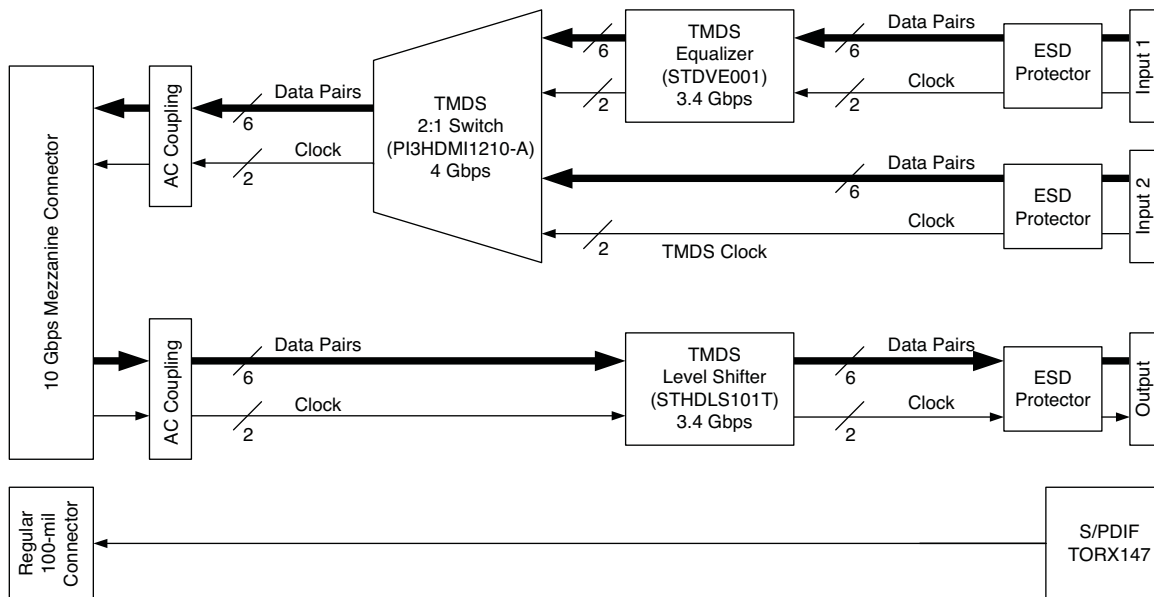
TMDS
Equalizer
(STDVE001)
3.4 Gbps

Data Pairs
6
6
2
2
Clock

ESD
Protector

Input 1

10 Gbps Mezzanine Connector

AC Coupling

Data Pairs
6
Clock
2

TMDS
2:1 Switch
(PI3HDMI1210-A)
4 Gbps

Data Pairs
6
Clock
2
TMDS Clock

ESD
Protector

Input 2

AC Coupling

Data Pairs
6
Clock
2

TMDS
Level Shifter
(STHDLS101T)
3.4 Gbps

Data Pairs
6
Clock
2

ESD
Protector

Output

Regular
100-mil
Connector

S/PDIF
TORX147